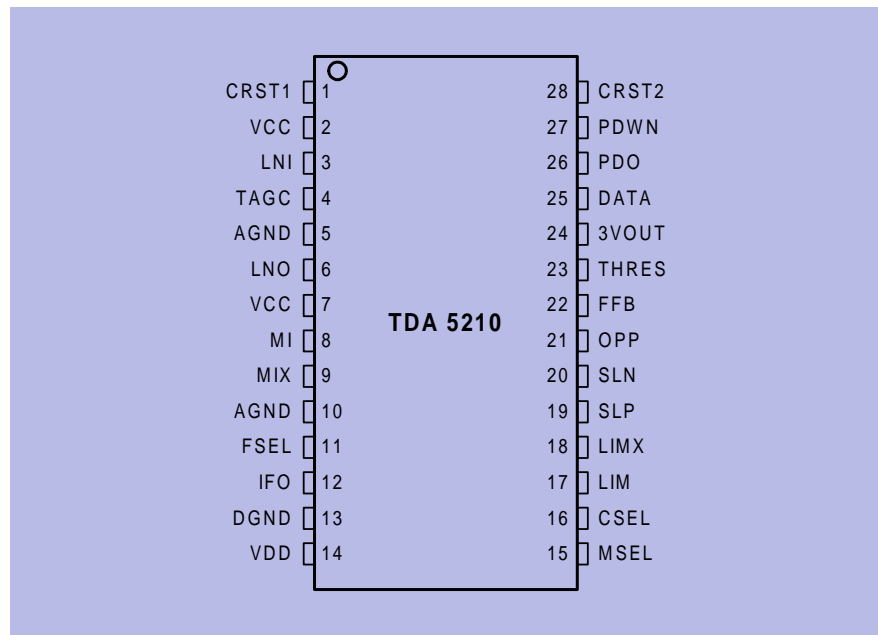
CRST1 1
VCC 2
LNI 3
TAGC 4
AGND 5
LNO 6
VCC 7
MI 8
MIX 9
AGND 10
FSEL 11
IFO 12
DGND 13
VDD 14

TDA 5210

28 CRST2
27 PDWN
26 PDO
25 DATA
24 3VOUT
23 THRES
22 FFB
21 OPP
20 SLN
19 SLP
18 LIMX
17 LIM
16 CSEL
15 MSEL